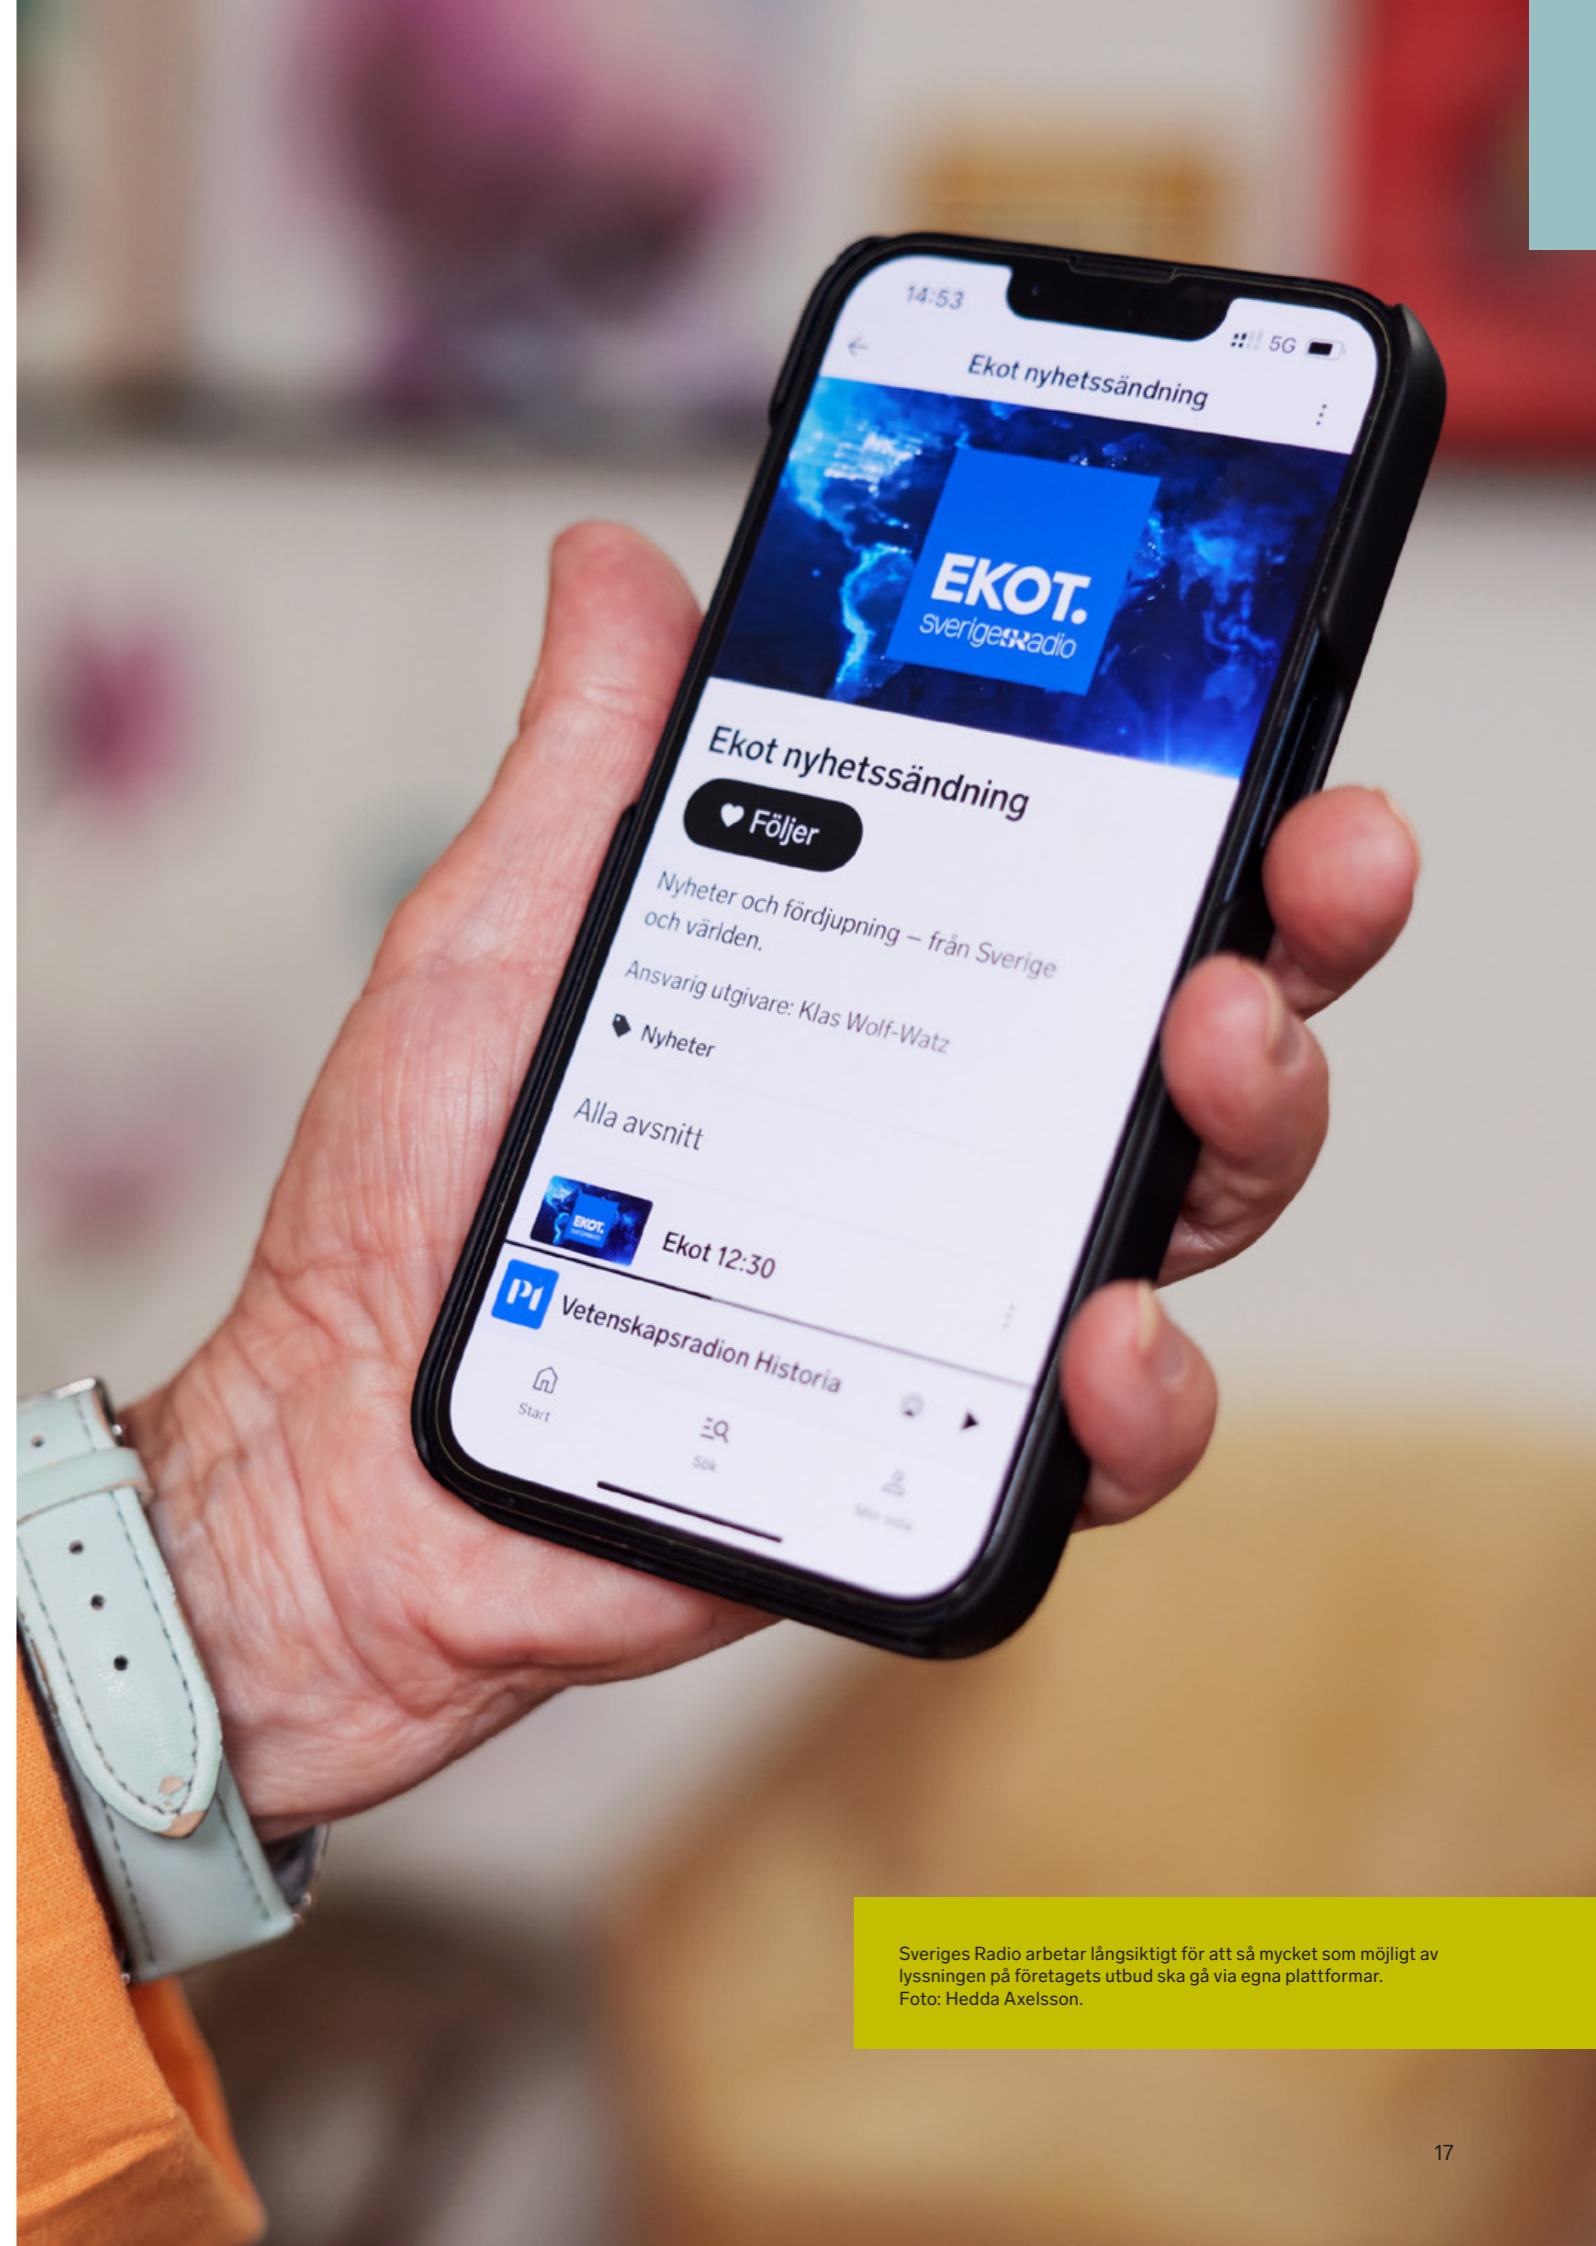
14:53
5G
Ekot nyhetssändning

EKOT.
sverigesRadio

Ekot nyhetssändning
Följer
Nyheter och fördjupning – från Sverige och världen.
Ansvarig utgivare: Klas Wolf-Watz
Nyheter
Alla avsnitt
EKOT.
Ekot 12:30
P1
Vetenskapsradion Historia
Start
Sök
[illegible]

Sveriges Radio arbetar långsiktigt för att så mycket som möjligt av lyssningen på företagets utbud ska gå via egna plattformar.
Foto: Hedda Axelsson.

17